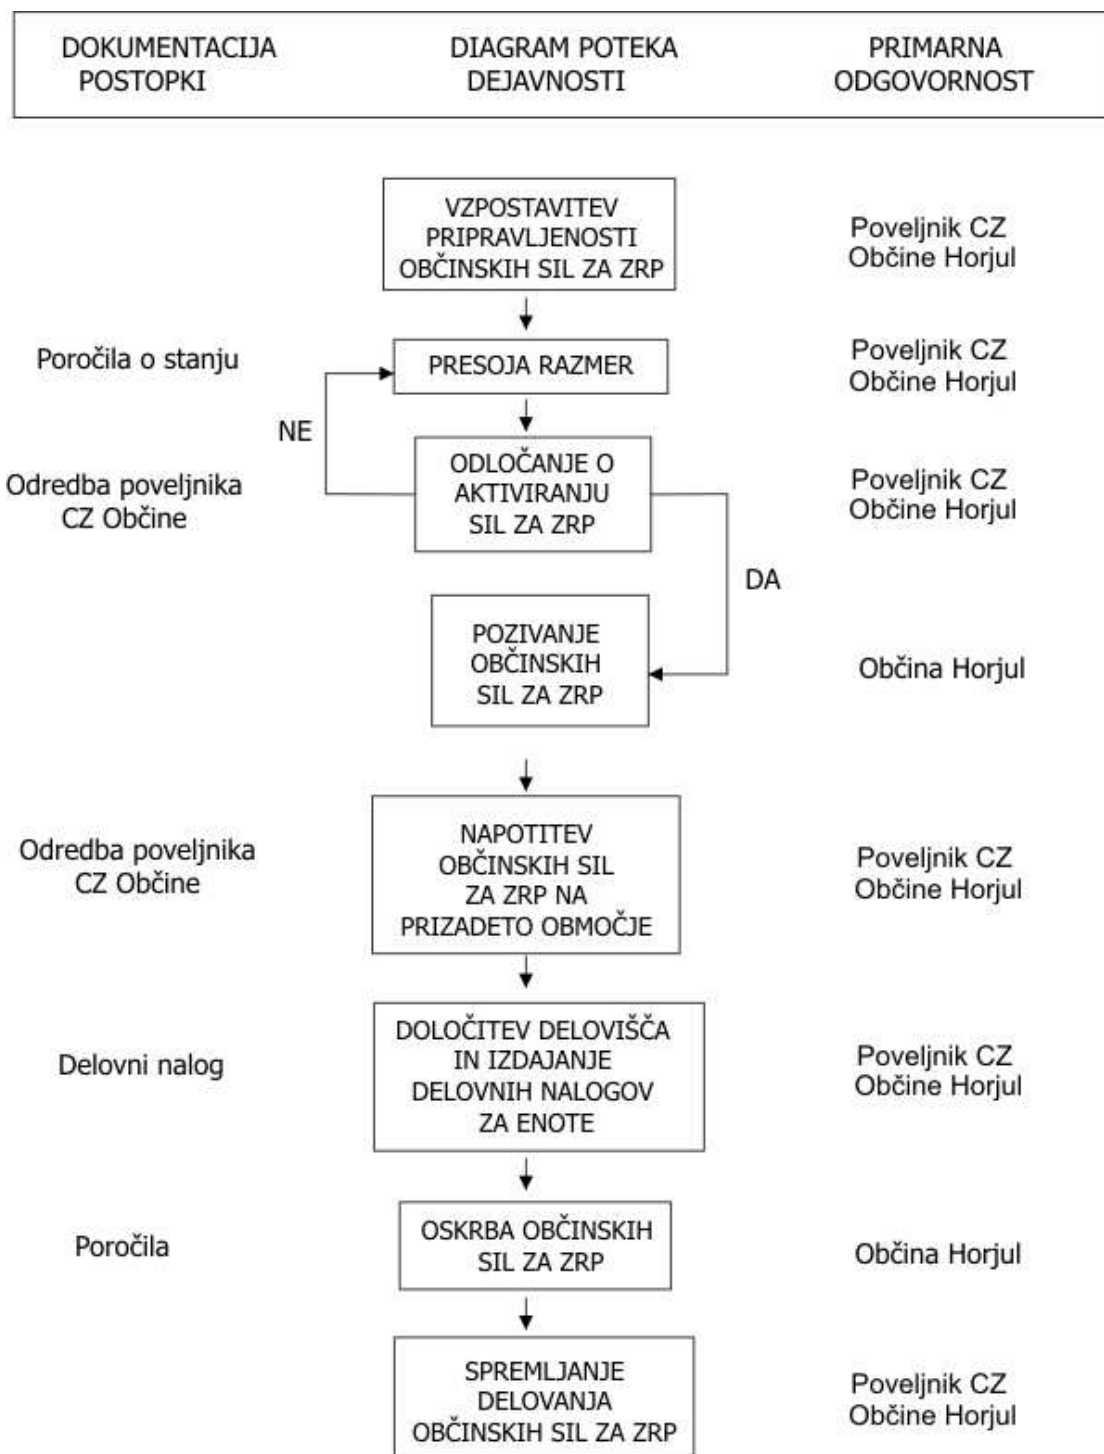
DOKUMENTACIJA POSTOPKI

DIAGRAM POTEKA DEJAVNOSTI

PRIMARNA ODGOVORNOST

VZPOSTAVITEV PRIPRAVLJENOSTI OBČINSKIH SIL ZA ZRP

Poveljnik CZ Občine Horjul

Poročila o stanju

PRESOJA RAZMER

Poveljnik CZ Občine Horjul

NE

Odredba poveljnika CZ Občine

ODLOČANJE O AKTIVIRANJU SIL ZA ZRP

Poveljnik CZ Občine Horjul

DA

POZIVANJE OBČINSKIH SIL ZA ZRP

Občina Horjul

Odredba poveljnika CZ Občine

NAPOTITEV OBČINSKIH SIL ZA ZRP NA PRIZADETO OBMOČJE

Poveljnik CZ Občine Horjul

Delovni nalog

DOLOČITEV DELOVIŠČA IN IZDAJANJE DELOVNIH NALOGOV ZA ENOTE

Poveljnik CZ Občine Horjul

Poročila

OSKRBA OBČINSKIH SIL ZA ZRP

Občina Horjul

SPREMLJANJE DELOVANJA OBČINSKIH SIL ZA ZRP

Poveljnik CZ Občine Horjul